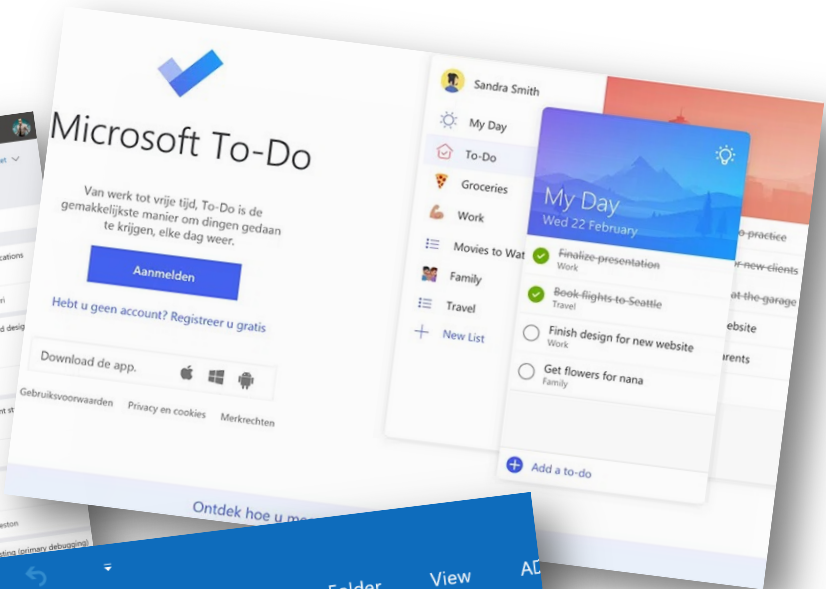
Microsoft To-Do

Van werk tot vrije tijd, To-Do is de gemakkelijkste manier om dingen gedaan te krijgen, elke dag weer.

Aanmelden

Hebt u geen account? Registreer u gratis

Download de app.

Gebruiksvoorwaarden Privacy en cookies Merkrechten

Ontdek hoe u m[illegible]

Sandra Smith
My Day
To-Do
Groceries
Work
Movies to Wat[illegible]
Family
Travel
New List

My Day
Wed 22 February

Finalize presentation
Work
Book flights to Seattle
Travel
Finish design for new website
Work
Get flowers for nana
Family

Add a to-do

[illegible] practice
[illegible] new clients
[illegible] at the garage
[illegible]ebsite
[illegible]arents

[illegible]cations
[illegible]d desig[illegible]
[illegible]eston
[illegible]ting (primary debugging)

Folder View AD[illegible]